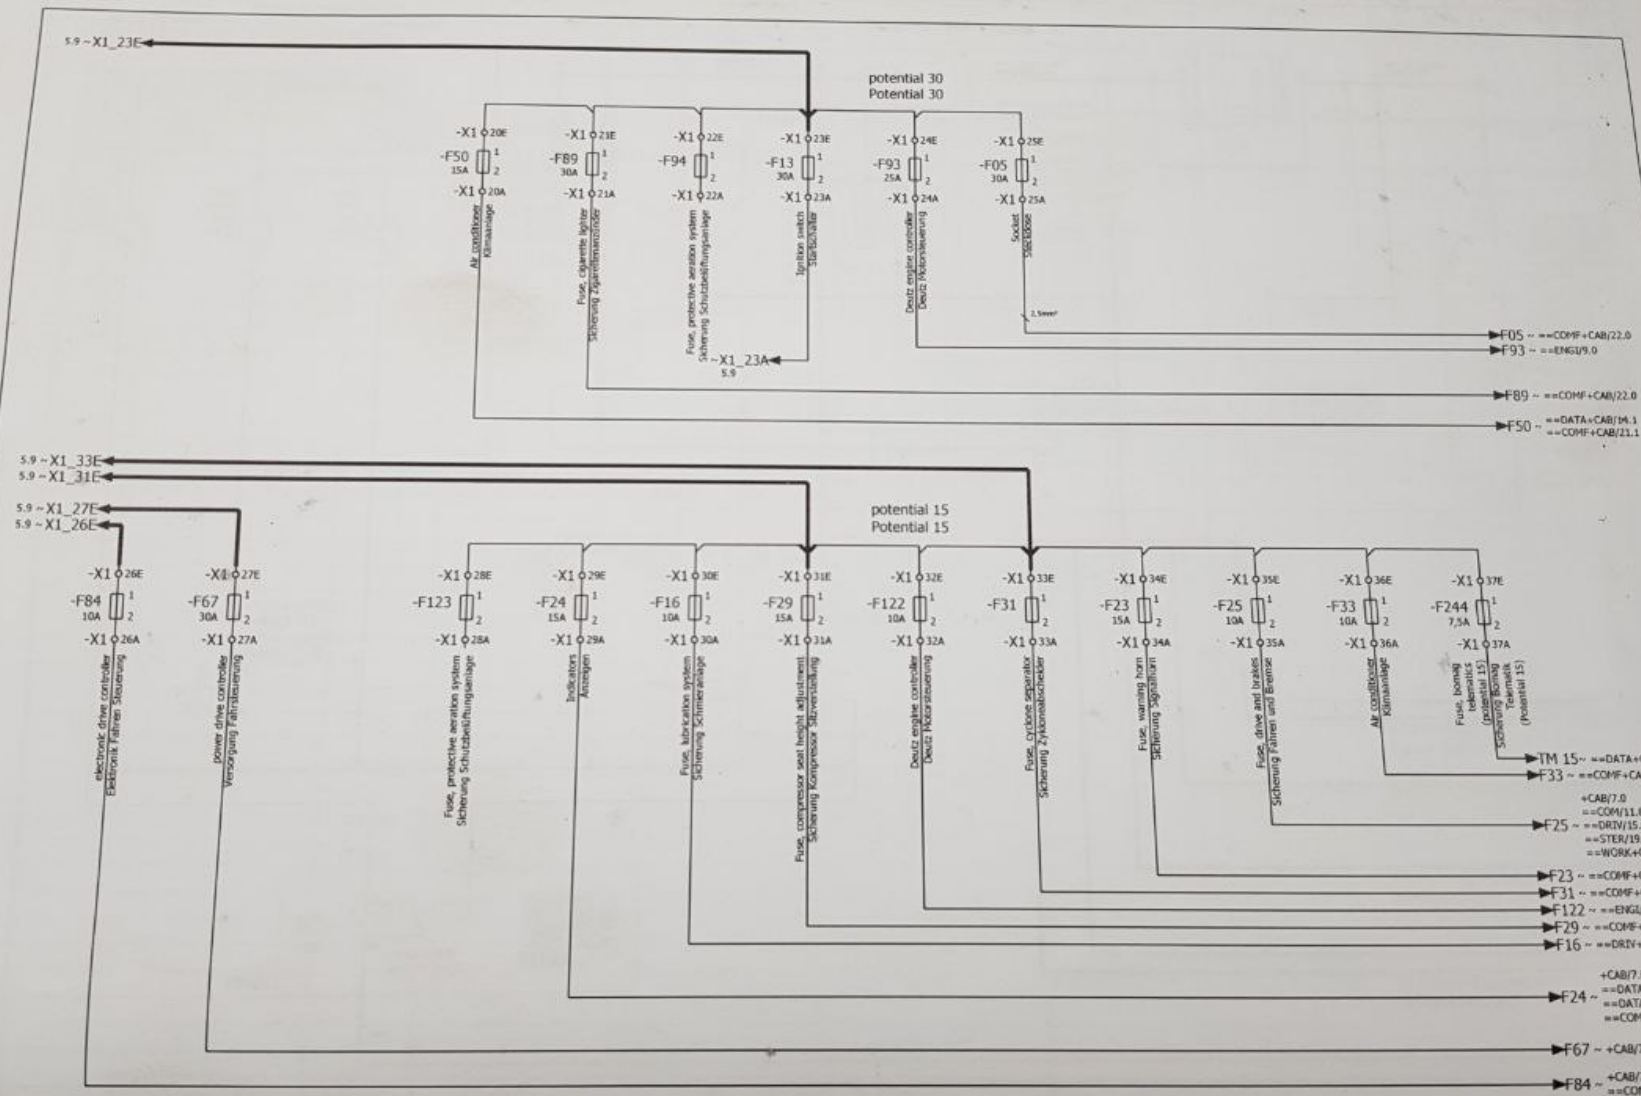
5.9 ~ X1_23E

potential 30
Potential 30

-X1 20E
-F50 15A 1 2
-X1 20A
Air conditioner
Klimaanlage

-X1 21E
-F89 30A 1 2
-X1 21A
Fuse, cigarette lighter
Sicherung Zigarettenanzünder

-X1 22E
-F94 1 2
-X1 22A
Fuse, protective aeration system
Sicherung Schutzbelüftungsanlage

~X1_23A
5.9

-X1 23E
-F13 30A 1 2
-X1 23A
Ignition switch
Startschalter

-X1 24E
-F93 25A 1 2
-X1 24A
Deutz engine controller
Deutz Motorsteuerung

-X1 25E
-F05 30A 1 2
-X1 25A
Socket
Steckdose

2,5mm²

F05 ~ ==COMF+CAB/22.0
F93 ~ ==ENGI/9.0
F89 ~ ==COMF+CAB/22.0
F50 ~ ==DATA+CAB/14.1
==COMF+CAB/21.1

5.9 ~ X1_33E
5.9 ~ X1_31E
5.9 ~ X1_27E
5.9 ~ X1_26E

potential 15
Potential 15

-X1 26E
-F84 10A 1 2
-X1 26A
electronic drive controller
Elektronik Fahren Steuerung

-X1 27E
-F67 30A 1 2
-X1 27A
power drive controller
Versorgung Fahrsteuerung

-X1 28E
-F123 1 2
-X1 28A
Fuse, protective aeration system
Sicherung Schutzbelüftungsanlage

-X1 29E
-F24 15A 1 2
-X1 29A
Indicators
Anzeigen

-X1 30E
-F16 10A 1 2
-X1 30A
Fuse, lubrication system
Sicherung Schmieranlage

-X1 31E
-F29 15A 1 2
-X1 31A
Fuse, compressor seat height adjustment
Sicherung Kompressor Sitzverstellung

-X1 32E
-F122 10A 1 2
-X1 32A
Deutz engine controller
Deutz Motorsteuerung

-X1 33E
-F31 1 2
-X1 33A
Fuse, cyclone separator
Sicherung Zyklonabscheider

-X1 34E
-F23 15A 1 2
-X1 34A
Fuse, warning horn
Sicherung Signalhorn

-X1 35E
-F25 10A 1 2
-X1 35A
Fuse, drive and brakes
Sicherung Fahren und Bremse

-X1 36E
-F33 10A 1 2
-X1 36A
Air conditioner
Klimaanlage

-X1 37E
-F244 7,5A 1 2
-X1 37A
Fuse, bomag telematics (potential 15)
Sicherung Bomag Telematik (Potential 15)

TM 15~ ==DATA+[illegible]
F33 ~ ==COMF+CA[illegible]
+CAB/7.0
==COM/11.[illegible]
F25 ~ ==DRIV/15.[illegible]
==STER/19.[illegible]
==WORK+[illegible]
F23 ~ ==COMF+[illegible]
F31 ~ ==COMF+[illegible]
F122 ~ ==ENGI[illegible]
F29 ~ ==COMF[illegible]
F16 ~ ==DRIV+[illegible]
+CAB/7.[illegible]
F24 ~ ==DATA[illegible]
==DATA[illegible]
==COM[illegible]
F67 ~ +CAB/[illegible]
F84 ~ +CAB/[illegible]
==COM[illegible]